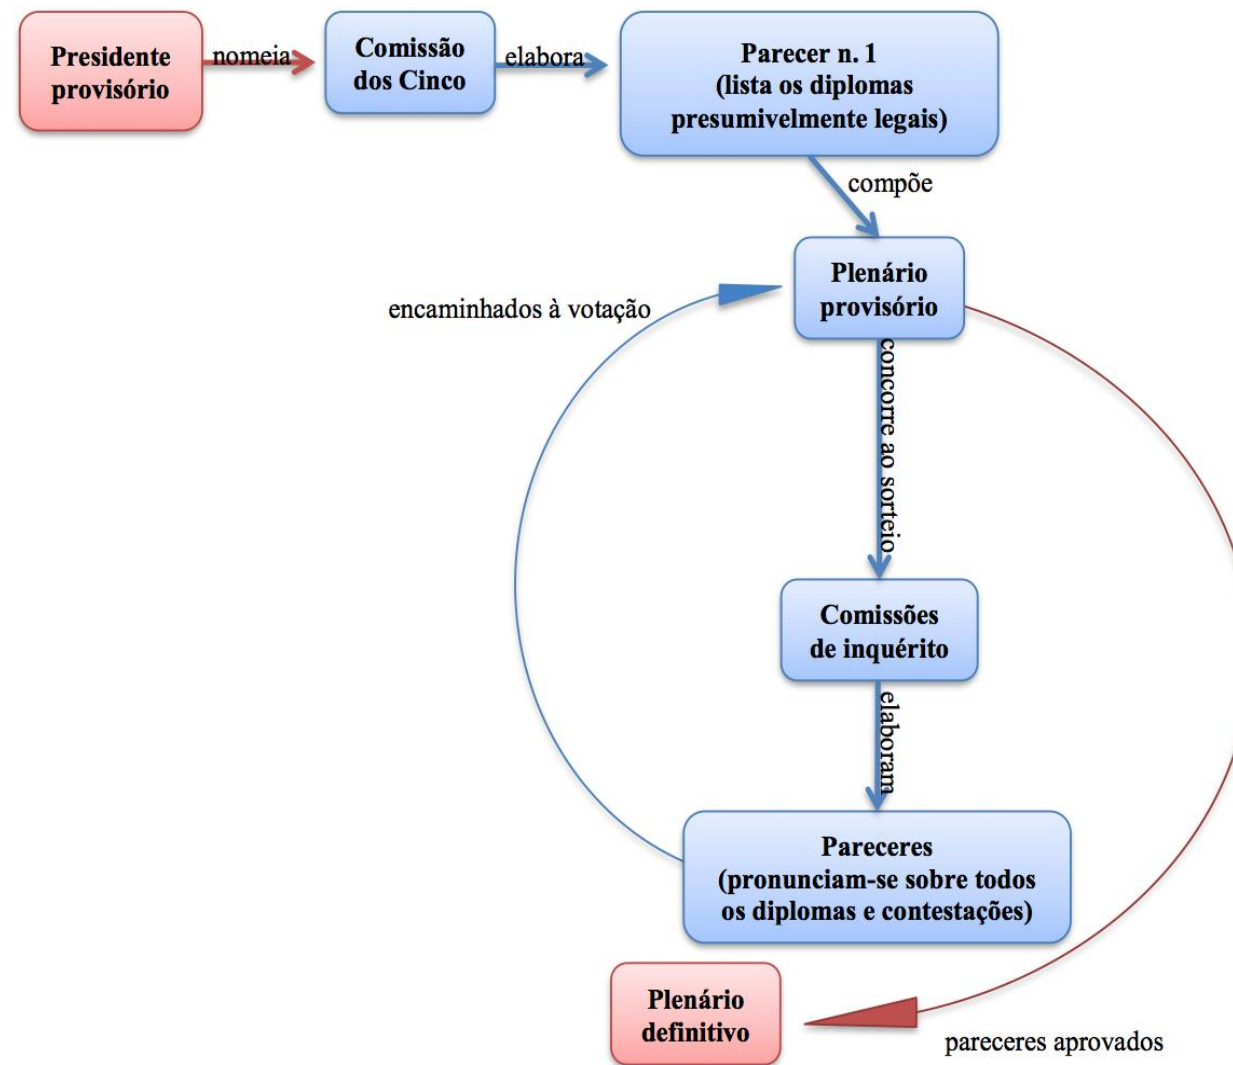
Presidente provisório

nomeia

Comissão dos Cinco

elabora

Parecer n. 1 (lista os diplomas presumivelmente legais)

compõe

Plenário provisório

encaminhados à votação

concorre ao sorteio

Comissões de inquérito

elaboram

Pareceres (pronunciam-se sobre todos os diplomas e contestações)

Plenário definitivo

pareceres aprovados